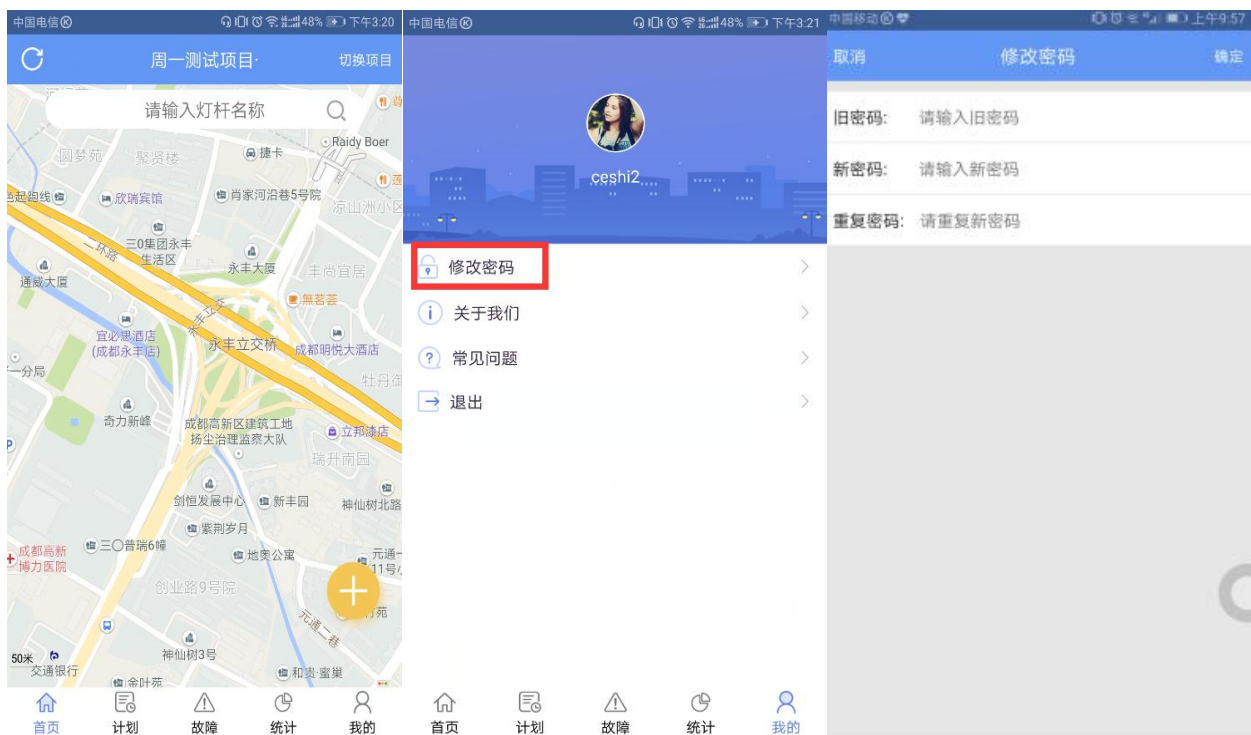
中国电信 48% 下午3:20
周一测试项目· 切换项目
请输入灯杆名称
Raidy Boer
圆梦苑 聚贤楼 捷卡
欣瑞宾馆 肖家河沿巷5号院 凉山洲小区
三0集团永丰生活区 永丰大厦 丰尚宜居
通威大厦 無茗荟
宜必思酒店(成都永丰店) 永丰立交桥 成都明悦大酒店
分局 牡丹
奇力新峰 成都高新区建筑工地扬尘治理监察大队 立邦漆店
瑞升南园
剑恒发展中心 新丰园 神仙树北路
紫荆岁月
成都高新博力医院 三〇普瑞6幢 地奥公寓 元通一11号
创业路9号院 苑
神仙树3号
50米 交通银行 和贵·蜜巢
金叶苑
首页 计划 故障 统计 我的

中国电信 48% 下午3:21
ceshi2
修改密码
关于我们
常见问题
退出
首页 计划 故障 统计 我的

中国移动 上午9:57
取消 修改密码 确定
旧密码: 请输入旧密码
新密码: 请输入新密码
重复密码: 请重复新密码